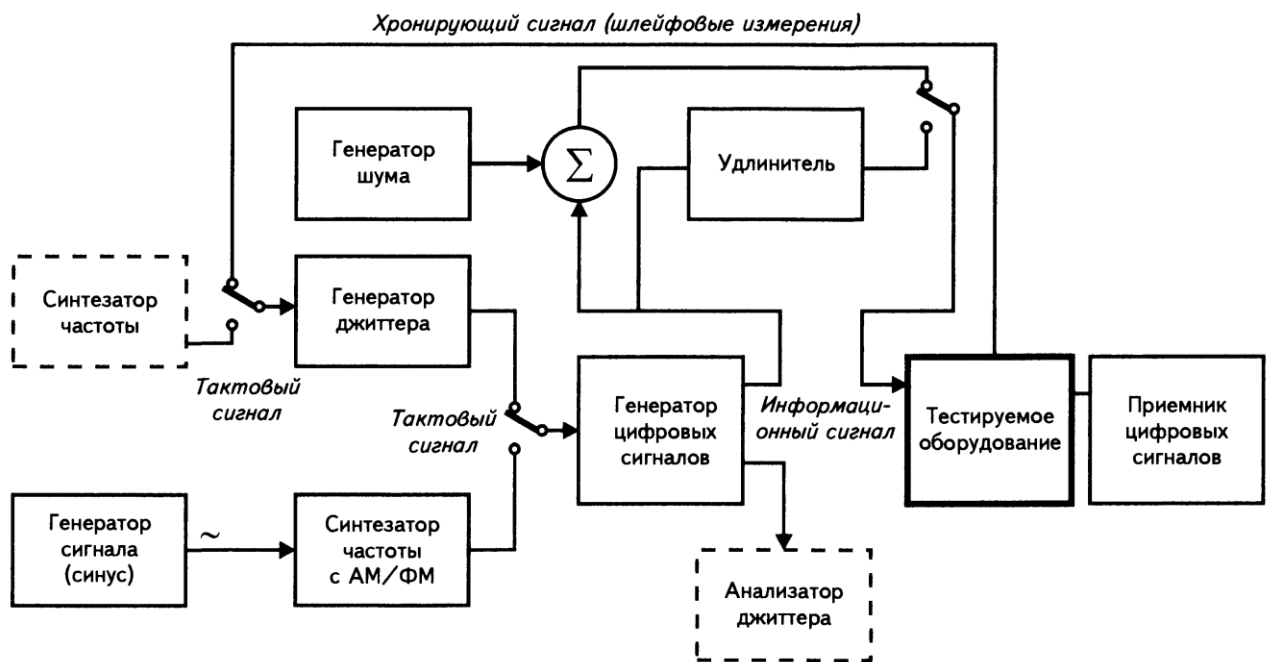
Хронирующий сигнал (шлейфовые измерения)

Генератор шума

$\sum$

Удлинитель

Синтезатор частоты

Генератор джиттера

Тактовый сигнал

Тактовый сигнал

Генератор цифровых сигналов

Информационный сигнал

Тестируемое оборудование

Приемник цифровых сигналов

Генератор сигнала (синус)

~

Синтезатор частоты с АМ/ФМ

Анализатор джиттера